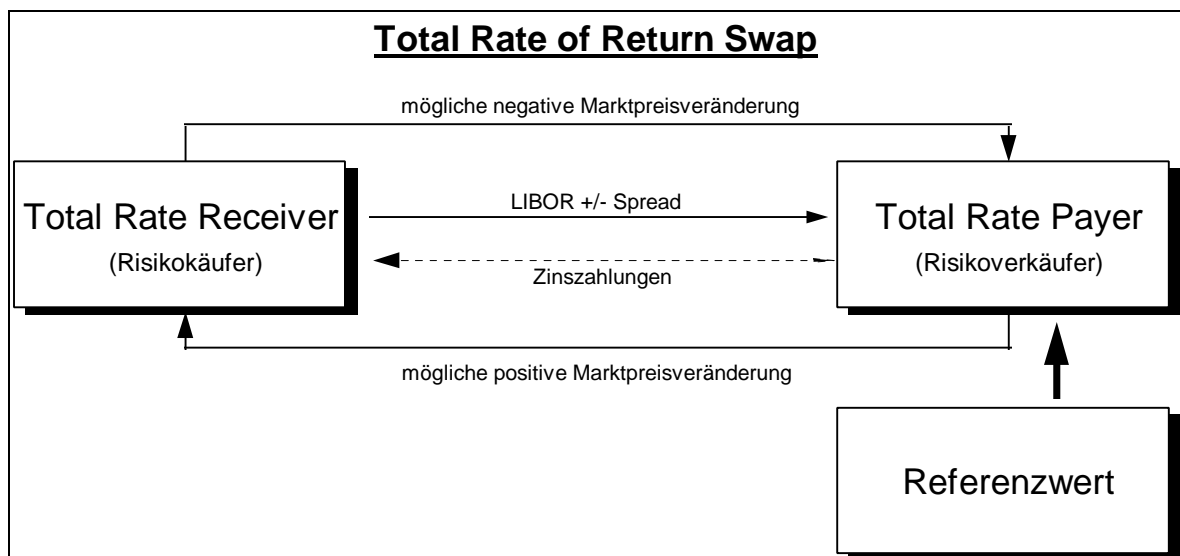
Total Rate of Return Swap

mögliche negative Marktpreisveränderung

Total Rate Receiver
(Risikokäufer)

LIBOR +/- Spread

Zinszahlungen

Total Rate Payer
(Risikoverkäufer)

mögliche positive Marktpreisveränderung

Referenzwert